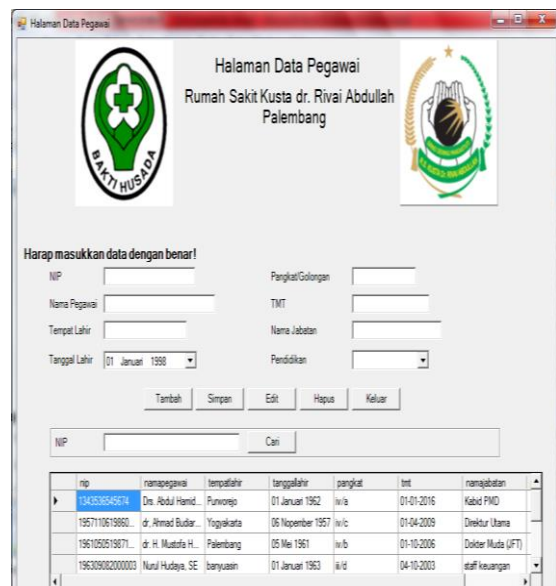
Halaman Data Pegawai

Halaman Data Pegawai
Rumah Sakit Kusta dr. Rivai Abdullah Palembang

BAKTI HUSADA

Harap masukkan data dengan benar!

NIP
Nama Pegawai
Tempat Lahir
Tanggal Lahir 01 Januari 1998

Pangkat/Golongan
TMT
Nama Jabatan
Pendidikan

Tambah Simpan Edit Hapus Keluar

NIP Cari

| | nip | namapegawai | tempatlahir | tanggallahir | pangkat | tmt | namajabatan |
|---|---|---|---|---|---|---|---|
| ▶ | 1343536545674 | Drs. Abdul Hamid... | Purworejo | 01 Januari 1962 | iv/a | 01-01-2016 | Kabid PMD |
| | 195711061986O... | dr. Ahmad Budiar... | Yogyakarta | 06 Nopember 1957 | iv/c | 01-04-2009 | Direktur Utama |
| | 196105061987I... | dr. H. Mustofa H... | Palembang | 05 Mei 1961 | iv/b | 01-10-2006 | Dokter Muda (JFT) |
| | 196309082000003 | Nurul Hudaya, SE | banyuasin | 01 Januari 1963 | iii/d | 04-10-2003 | staff keuangan |